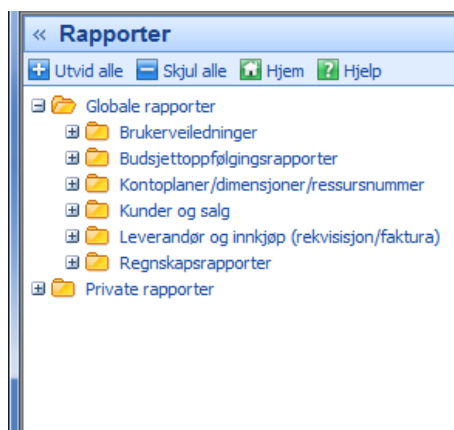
« Rapporter

Utvid alle Skjul alle Hjem Hjelp

Globale rapporter
Brukerveiledninger
Budsjettoppfølgingsrapporter
Kontoplaner/dimensjoner/ressursnummer
Kunder og salg
Leverandør og innkjøp (rekvisisjon/faktura)
Regnskapsrapporter
Private rapporter